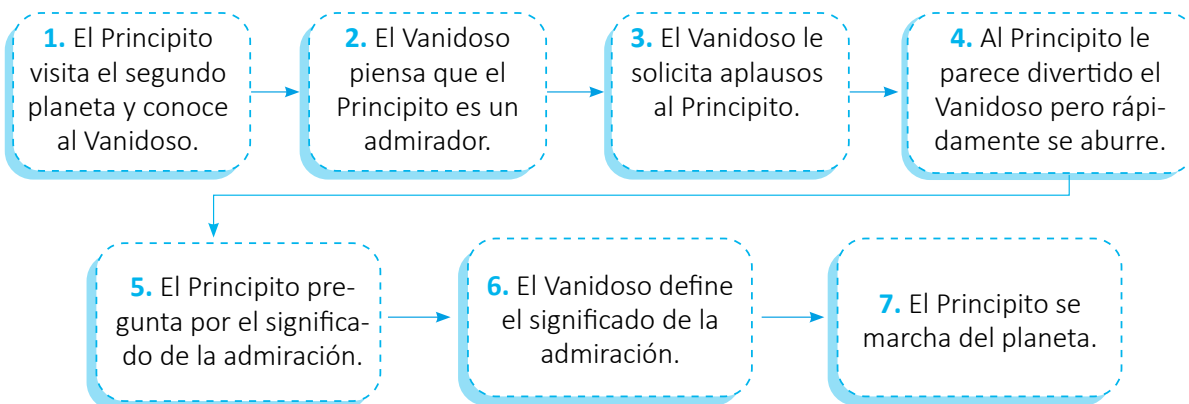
1. El Principito visita el segundo planeta y conoce al Vanidoso.

2. El Vanidoso piensa que el Principito es un admirador.

3. El Vanidoso le solicita aplausos al Principito.

4. Al Principito le parece divertido el Vanidoso pero rápidamente se aburre.

5. El Principito pregunta por el significado de la admiración.

6. El Vanidoso define el significado de la admiración.

7. El Principito se marcha del planeta.